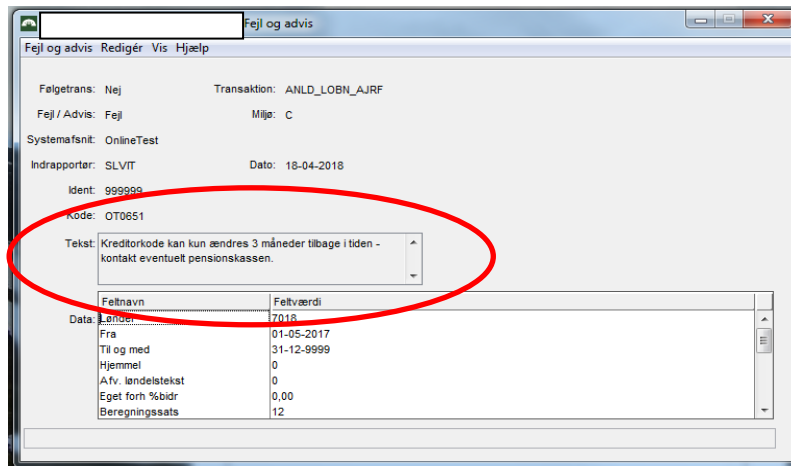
Fejl og advis

Fejl og advis Redigér Vis Hjælp

Følgetrans: Nej

Transaktion: ANLD_LOBN_AJRF

Fejl / Advis: Fejl

Miljø: C

Systemafsnit: OnlineTest

Indrapportør: SLVIT

Dato: 18-04-2018

Ident: 999999

Kode: OT0651

Tekst: Kreditorkode kan kun ændres 3 måneder tilbage i tiden - kontakt eventuelt pensionskassen.

Data:

| Feltnavn | Feltværdi |
|---|---|
| Løndel | 7018 |
| Fra | 01-05-2017 |
| Til og med | 31-12-9999 |
| Hjemmel | 0 |
| Afv. løndelstekst | 0 |
| Eget forh %bidr | 0,00 |
| Beregningssats | 12 |